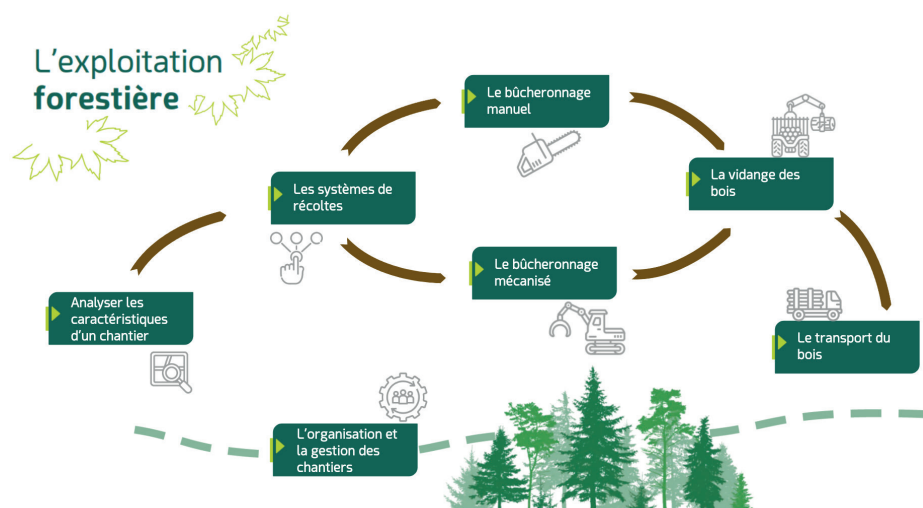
L’exploitation
forestière

Le bûcheronnage manuel

La vidange des bois

Les systèmes de récoltes

Le bûcheronnage mécanisé

Analyser les caractéristiques d’un chantier

Le transport du bois

L’organisation et la gestion des chantiers